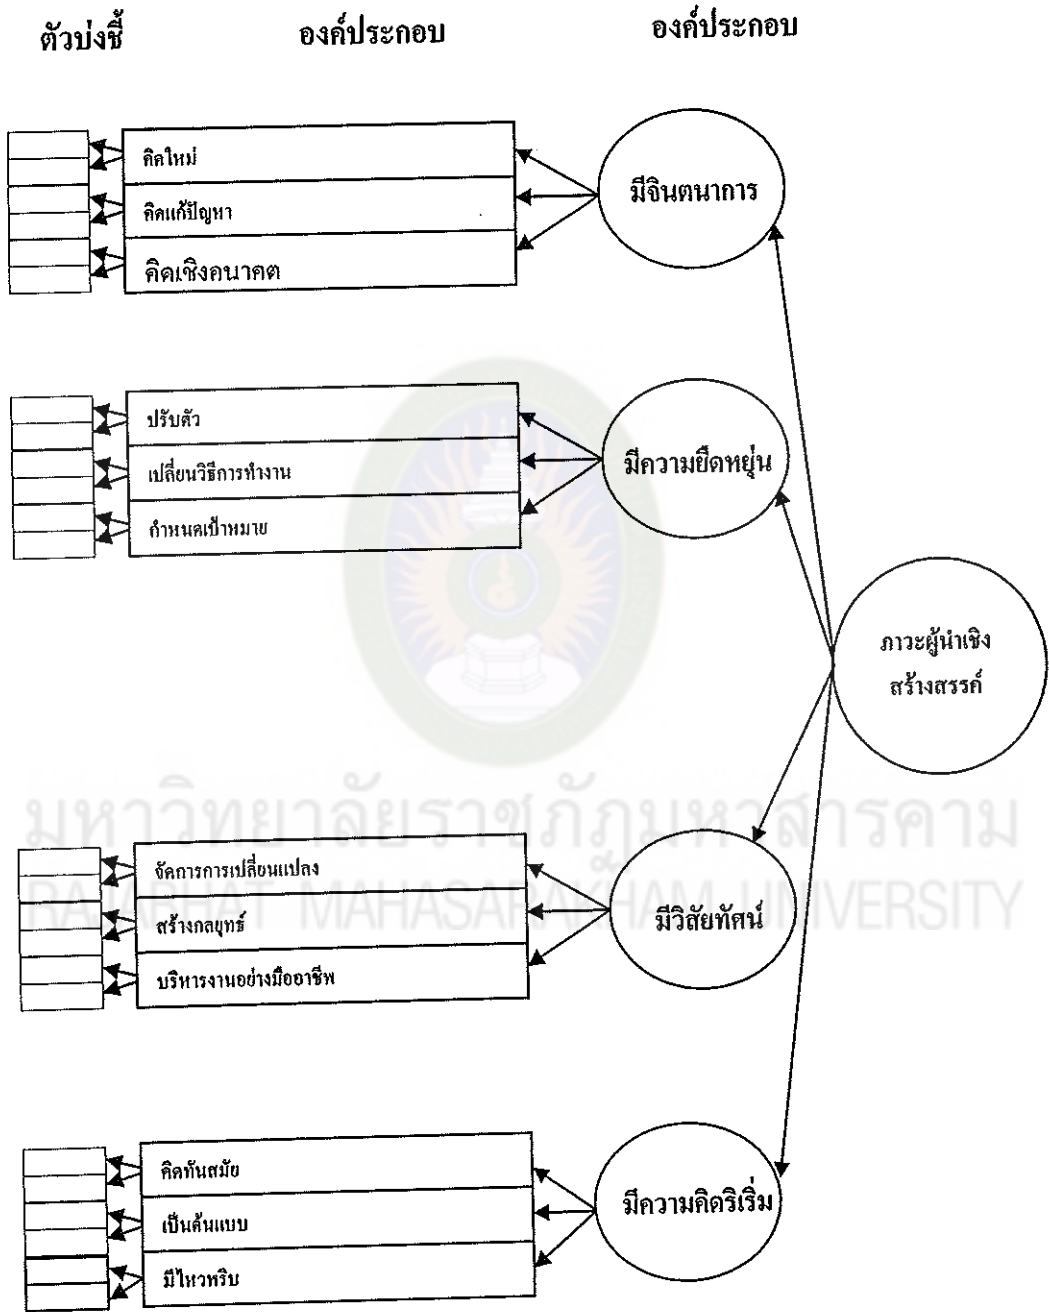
ตัวบ่งชี้ องค์ประกอบ องค์ประกอบ

คิดใหม่
คิดแก้ปัญหา
คิดเชิงอนาคต

มีจินตนาการ

ปรับตัว
เปลี่ยนวิธีการทำงาน
กำหนดเป้าหมาย

มีความยืดหยุ่น

ภาวะผู้นำเชิงสร้างสรรค์

มหาวิทยาลัยราชภัฏมหาสารคาม
RAJABHAT MAHASARAKHAM UNIVERSITY

จัดการการเปลี่ยนแปลง
สร้างกลยุทธ์
บริหารงานอย่างมืออาชีพ

มีวิสัยทัศน์

คิดทันสมัย
เป็นต้นแบบ
มีไหวพริบ

มีความคิดริเริ่ม